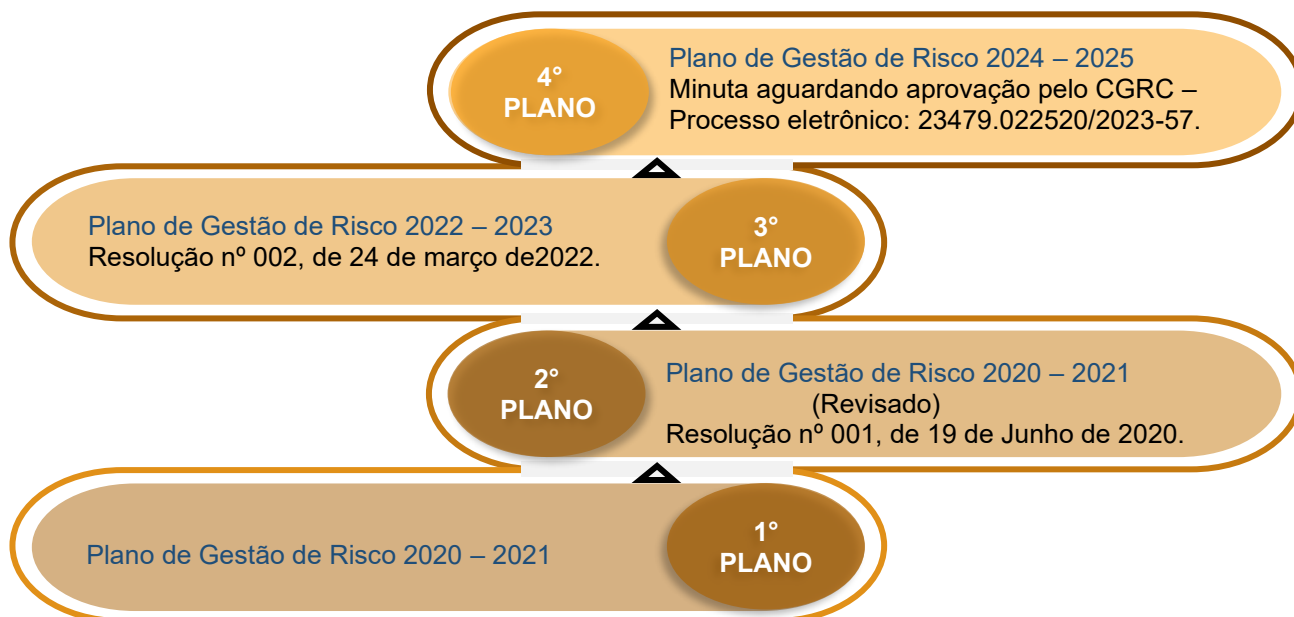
4°
PLANO

Plano de Gestão de Risco 2024 – 2025
Minuta aguardando aprovação pelo CGRC – Processo eletrônico: 23479.022520/2023-57.

Plano de Gestão de Risco 2022 – 2023
Resolução nº 002, de 24 de março de2022.

3°
PLANO

2°
PLANO

Plano de Gestão de Risco 2020 – 2021
(Revisado)
Resolução nº 001, de 19 de Junho de 2020.

Plano de Gestão de Risco 2020 – 2021

1°
PLANO